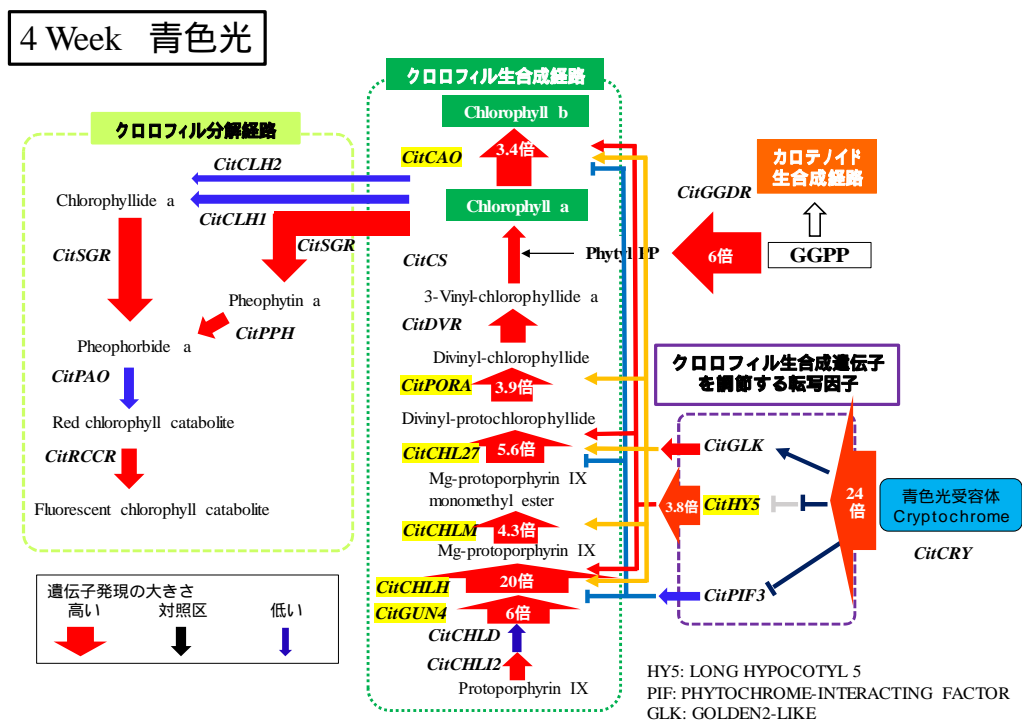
4 Week 青色光

クロロフィル生合成経路

Chlorophyll b

クロロフィル分解経路

CitCLH2

CitCAO

3.4倍

カロテノイド生合成経路

Chlorophyllide a

CitGGDR

CitCLH1

Chlorophyll a

CitSGR

CitSGR

CitCS

Phytyl PP

6倍

GGPP

Pheophytin a

3-Vinyl-chlorophyllide a

CitPPH

CitDVR

Pheophorbide a

Divinyl-chlorophyllide

クロロフィル生合成遺伝子を調節する転写因子

CitPAO

CitPORA

3.9倍

Red chlorophyll catabolite

Divinyl-protochlorophyllide

CitRCCR

CitCHL27

5.6倍

CitGLK

Mg-protoporphyrin IX monomethyl ester

24倍

青色光受容体 Cryptochrome

3.8倍

CitHY5

Fluorescent chlorophyll catabolite

CitCHLM

4.3倍

Mg-protoporphyrin IX

CitCRY

遺伝子発現の大きさ

高い 対照区 低い

CitCHLH

20倍

CitGUN4

6倍

CitPIF3

CitCHLD

CitCHLI2

HY5: LONG HYPOCOTYL 5

Protoporphyrin IX

PIF: PHYTOCHROME-INTERACTING FACTOR

GLK: GOLDEN2-LIKE